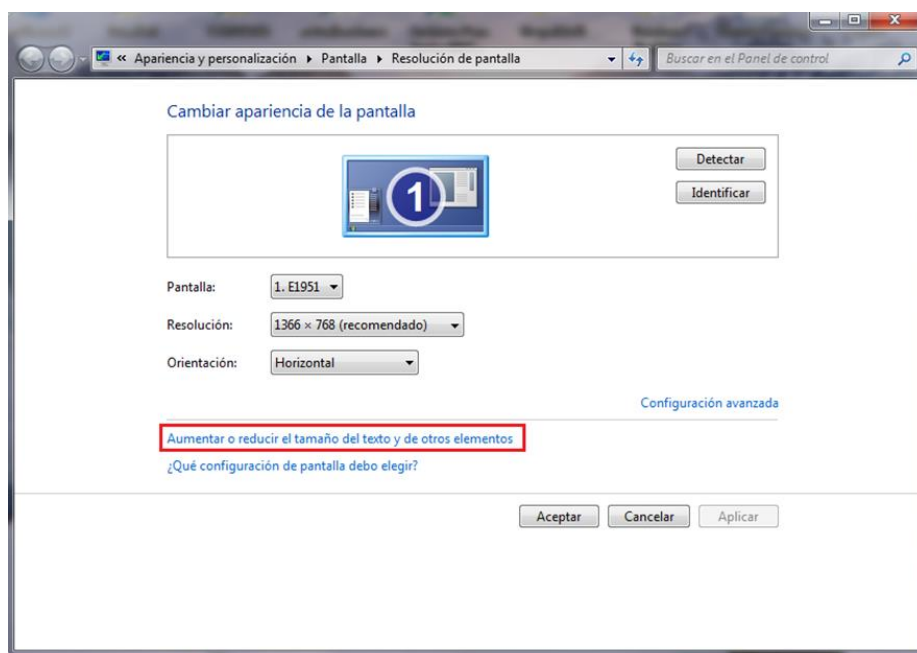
« Apariencia y personalización ▸ Pantalla ▸ Resolución de pantalla

Buscar en el Panel de control

Cambiar apariencia de la pantalla

1

Detectar

Identificar

Pantalla: 1. E1951

Resolución: 1366 × 768 (recomendado)

Orientación: Horizontal

Configuración avanzada

Aumentar o reducir el tamaño del texto y de otros elementos

¿Qué configuración de pantalla debo elegir?

Aceptar Cancelar Aplicar